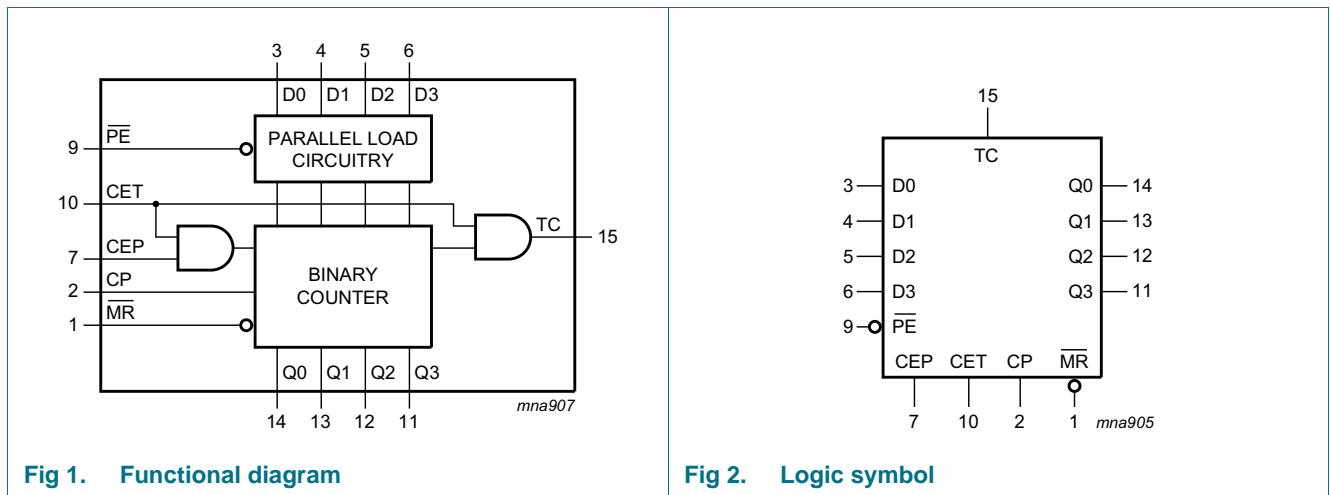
3 4 5 6

D0 D1 D2 D3

9 $\overline{PE}$

PARALLEL LOAD CIRCUITRY

10 CET

7 CEP

2 CP

1 $\overline{MR}$

BINARY COUNTER

TC 15

Q0 Q1 Q2 Q3

14 13 12 11

mna907

**Fig 1. Functional diagram**

15

TC

3 D0

4 D1

5 D2

6 D3

9 $\overline{PE}$

Q0 14

Q1 13

Q2 12

Q3 11

CEP CET CP $\overline{MR}$

7 10 2 1

mna905

**Fig 2. Logic symbol**